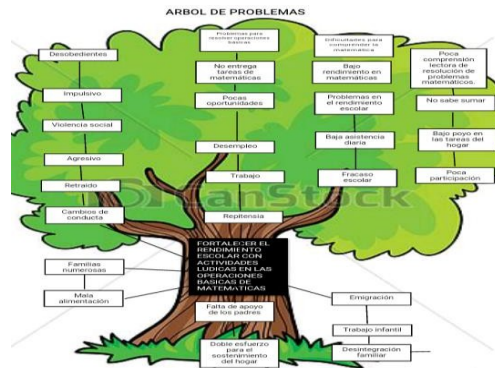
ARBOL DE PROBLEMAS

Desobedientes

Impulsivo

Violencia social

Agresivo

Retraído

Cambios de conducta

Problemas para resolver operaciones basicas

No entrega tareas de matemáticas

Pocas oportunidades

Desempleo

Trabajo

Repitensia

Dificultades para comprender la matematica

Bajo rendimiento en matemáticas

Problemas en el rendimiento escolar

Baja asistencia diaria

Fracaso escolar

Poca comprensión lectora de resolución de problemas matemáticos.

No sabe sumar

Bajo poyo en las tareas del hogar

Poca participación

Dreamstock

FORTALECER EL RENDIMIENTO ESCOLAR CON ACTIVIDADES LUDICAS EN LAS OPERACIONES BASICAS DE MATEMATICAS

Familias numerosas

Mala alimentación

Falta de apoyo de los padres

Doble esfuerzo para el sostenimiento del hogar

Emigración

Trabajo infantil

Desintegración familiar